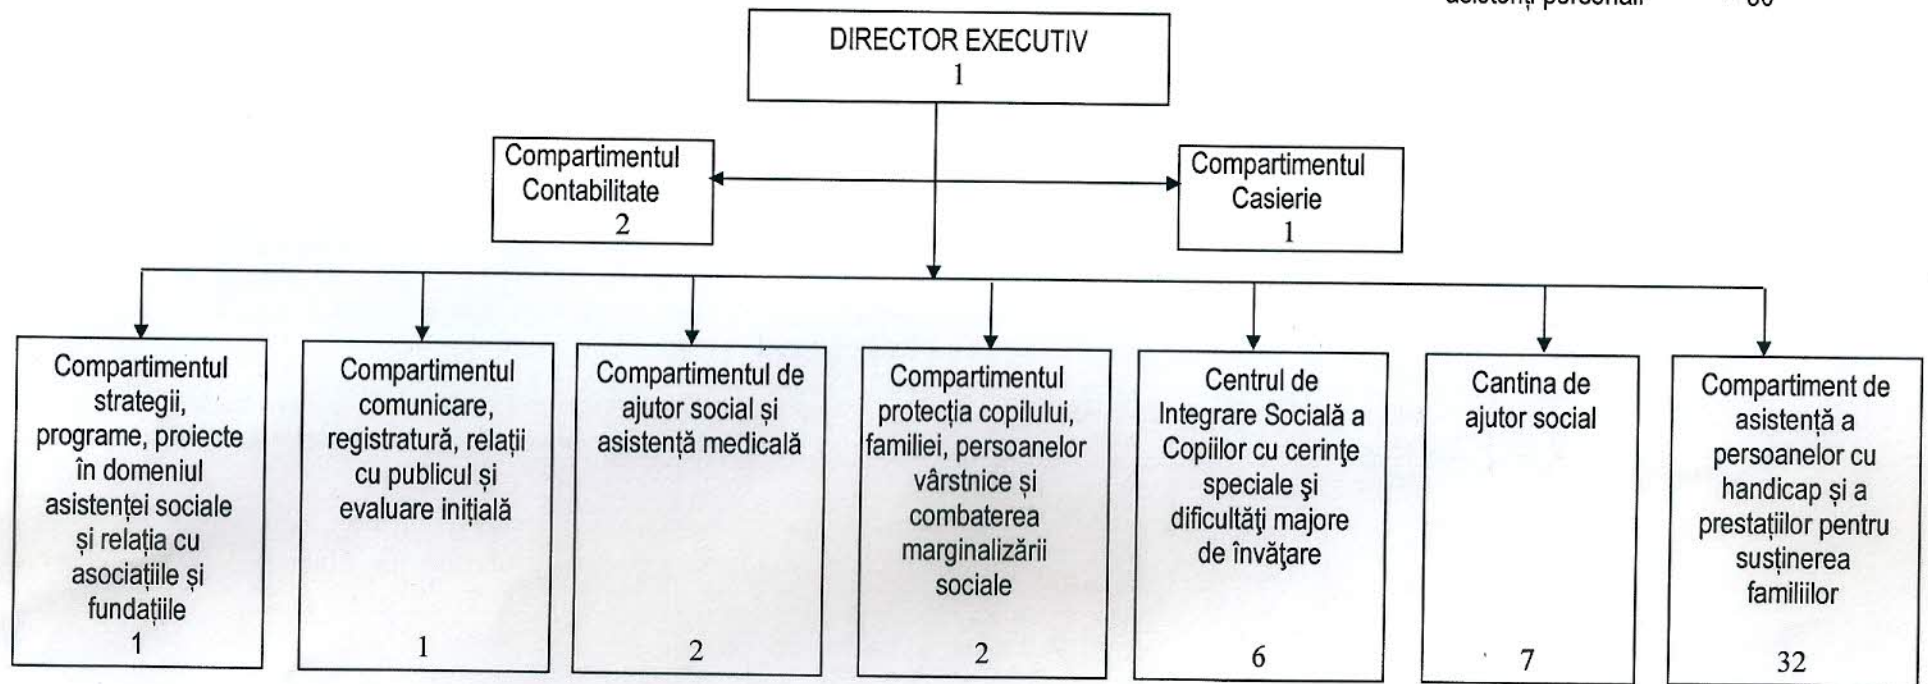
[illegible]

DIRECTOR EXECUTIV
1

Compartimentul Contabilitate
2

Compartimentul Casierie
1

Compartimentul strategii, programe, proiecte în domeniul asistenței sociale și relația cu asociațiile și fundațiile
1

Compartimentul comunicare, registratură, relații cu publicul și evaluare inițială
1

Compartimentul de ajutor social și asistență medicală
2

Compartimentul protecția copilului, familiei, persoanelor vârstnice și combaterea marginalizării sociale
2

Centrul de Integrare Socială a Copiilor cu cerinţe speciale şi dificultăţi majore de învăţare
6

Cantina de ajutor social
7

Compartiment de asistență a persoanelor cu handicap și a prestațiilor pentru susținerea familiilor
32